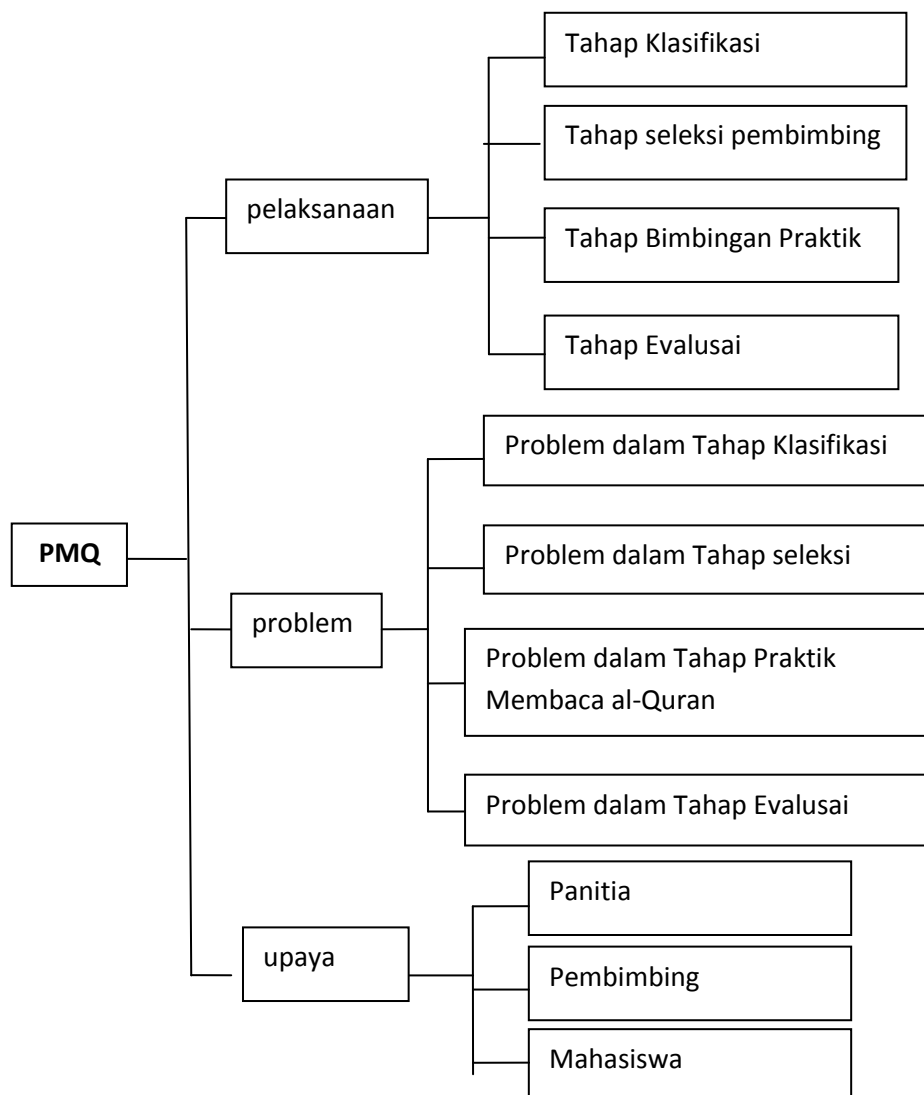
PMQ

pelaksanaan

Tahap Klasifikasi

Tahap seleksi pembimbing

Tahap Bimbingan Praktik

Tahap Evalusai

problem

Problem dalam Tahap Klasifikasi

Problem dalam Tahap seleksi

Problem dalam Tahap Praktik Membaca al-Quran

Problem dalam Tahap Evalusai

upaya

Panitia

Pembimbing

Mahasiswa